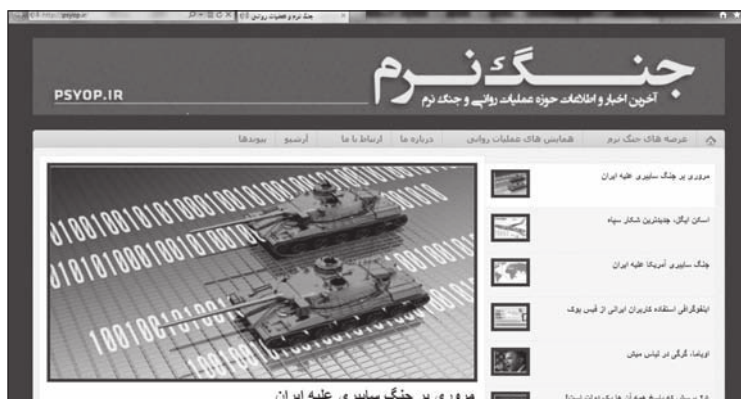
http://psyop.ir/ | جنگ نرم و عملیات روانی

جنگ نرم
آخرین اخبار و اطلاعات حوزه عملیات روانی و جنگ نرم
PSYOP.IR

عرصه های جنگ نرم | همایش های عملیات روانی | درباره ما | ارتباط با ما | آرشیو | پیوندها

مروری بر جنگ سایبری علیه ایران
اسکن ایگل، جدیدترین شکار سپاه
جنگ سایبری آمریکا علیه ایران
اینفوگرافی استفاده کاربران ایرانی از فیس بوک
اوباما، گرگی در لباس میش
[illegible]

01001001010100100101
01010100010101001010
1001001010010

مروری بر جنگ سایبری علیه ایران